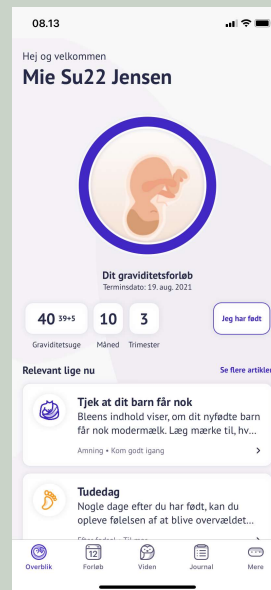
08.13

Hej og velkommen

Mie Su22 Jensen

Dit graviditetsforløb

Terminsdato: 19. aug. 2021

40 39+5 Graviditetsuge

10 Måned

3 Trimester

Jeg har født

Relevant lige nu

Se flere artikler

Tjek at dit barn får nok

Bleens indhold viser, om dit nyfødte barn får nok modermælk. Læg mærke til, hv...

Amning • Kom godt igang

Tudedag

Nogle dage efter du har født, kan du opleve følelsen af at blive overvældet...

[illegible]

Overblik

12 Forløb

Viden

Journal

Mere